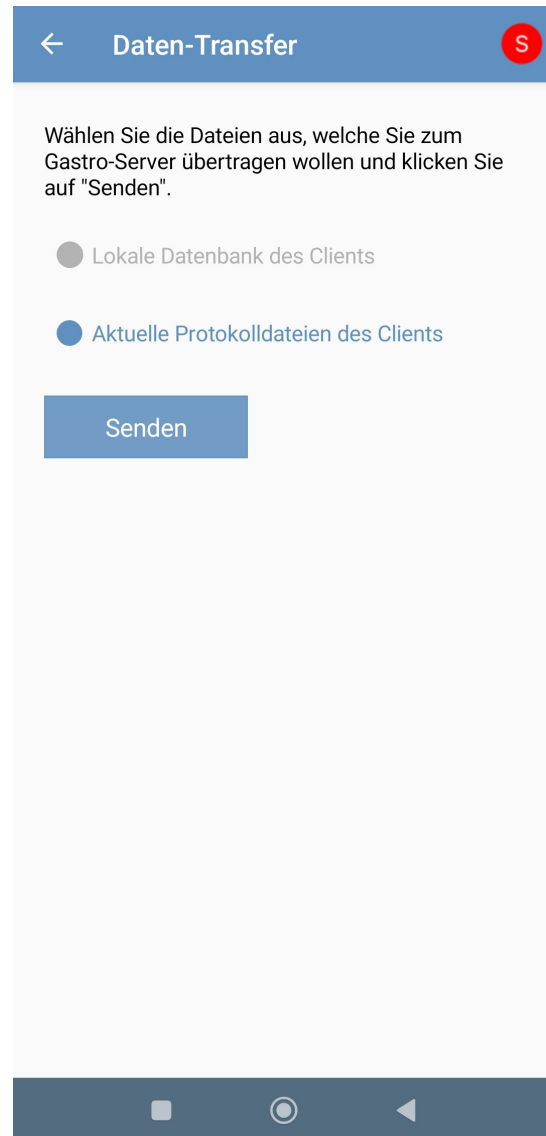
Daten-Transfer

S

Wählen Sie die Dateien aus, welche Sie zum Gastro-Server übertragen wollen und klicken Sie auf "Senden".

Lokale Datenbank des Clients

Aktuelle Protokolldateien des Clients

Senden